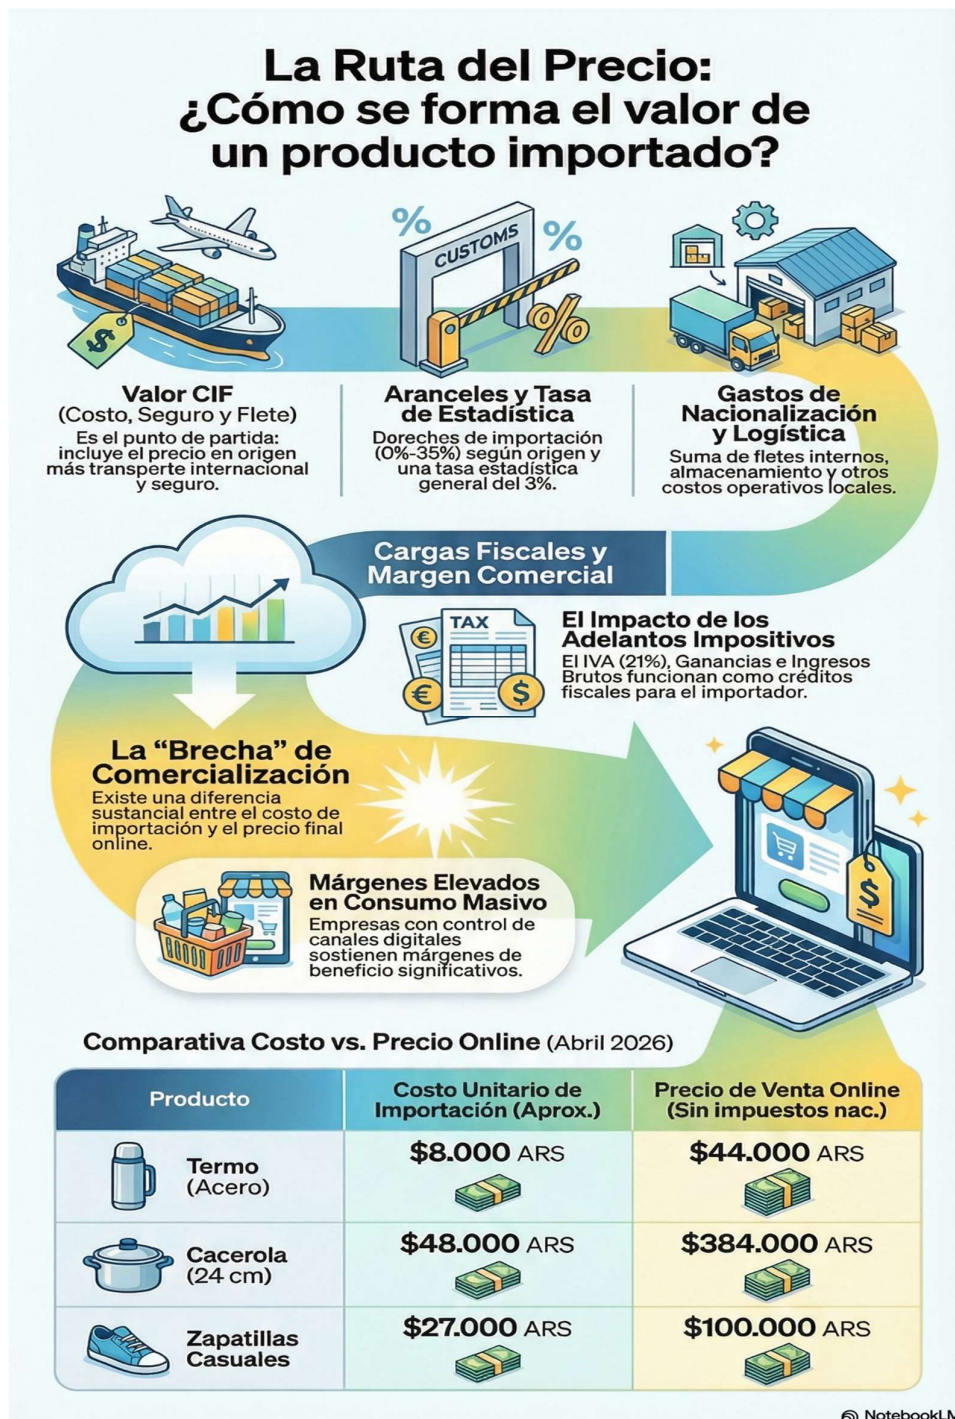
La Ruta del Precio: ¿Cómo se forma el valor de un producto importado?

CUSTOMS

%

%

$

Valor CIF
(Costo, Seguro y Flete)
Es el punto de partida: incluye el precio en origen más transperte internacional y seguro.

Aranceles y Tasa de Estadística
Doreches de importación (0%-35%) según origen y una tasa estadística general del 3%.

Gastos de Nacionalización y Logística
Suma de fletes internos, almacenamiento y otros costos operativos locales.

Cargas Fiscales y Margen Comercial

TAX

El Impacto de los Adelantos Impositivos
El IVA (21%), Ganancias e Ingresos Brutos funcionan como créditos fiscales para el importador.

La "Brecha" de Comercialización
Existe una diferencia sustancial entre el costo de importación y el precio final online.

Márgenes Elevados en Consumo Masivo
Empresas con control de canales digitales sostienen márgenes de beneficio significativos.

Comparativa Costo vs. Precio Online (Abril 2026)

| Producto | Costo Unitario de Importación (Aprox.) | Precio de Venta Online (Sin impuestos nac.) |
|---|---|---|
| Termo (Acero) | $8.000 ARS | $44.000 ARS |
| Cacerola (24 cm) | $48.000 ARS | $384.000 ARS |
| Zapatillas Casuales | $27.000 ARS | $100.000 ARS |

NotebookLM